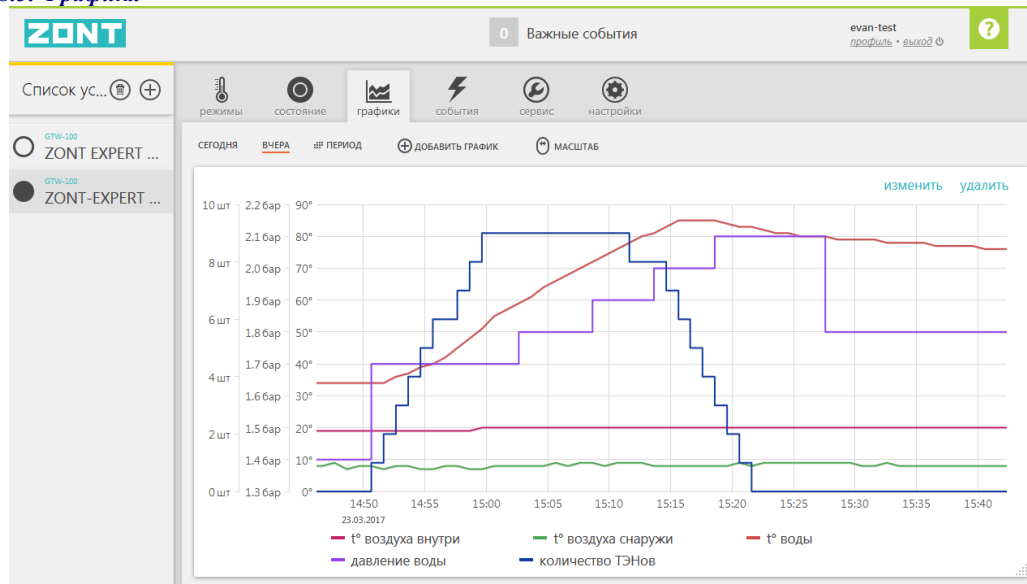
ZONT

0 Важные события

evan-test
профиль • выход

?

Список ус...

GTW-100
ZONT EXPERT ...

GTW-100
ZONT-EXPERT ...

режимы
состояние
графики
события
сервис
настройки

СЕГОДНЯ
ВЧЕРА
ПЕРИОД
ДОБАВИТЬ ГРАФИК
МАСШТАБ

изменить
удалить

10 шт
8 шт
6 шт
4 шт
2 шт
0 шт

2.2 бар
2.1 бар
2.0 бар
1.9 бар
1.8 бар
1.7 бар
1.6 бар
1.5 бар
1.4 бар
1.3 бар

90°
80°
70°
60°
50°
40°
30°
20°
10°
0°

14:50
23.03.2017
14:55
15:00
15:05
15:10
15:15
15:20
15:25
15:30
15:35
15:40

t° воздуха внутри
t° воздуха снаружи
t° воды
давление воды
количество ТЭНов